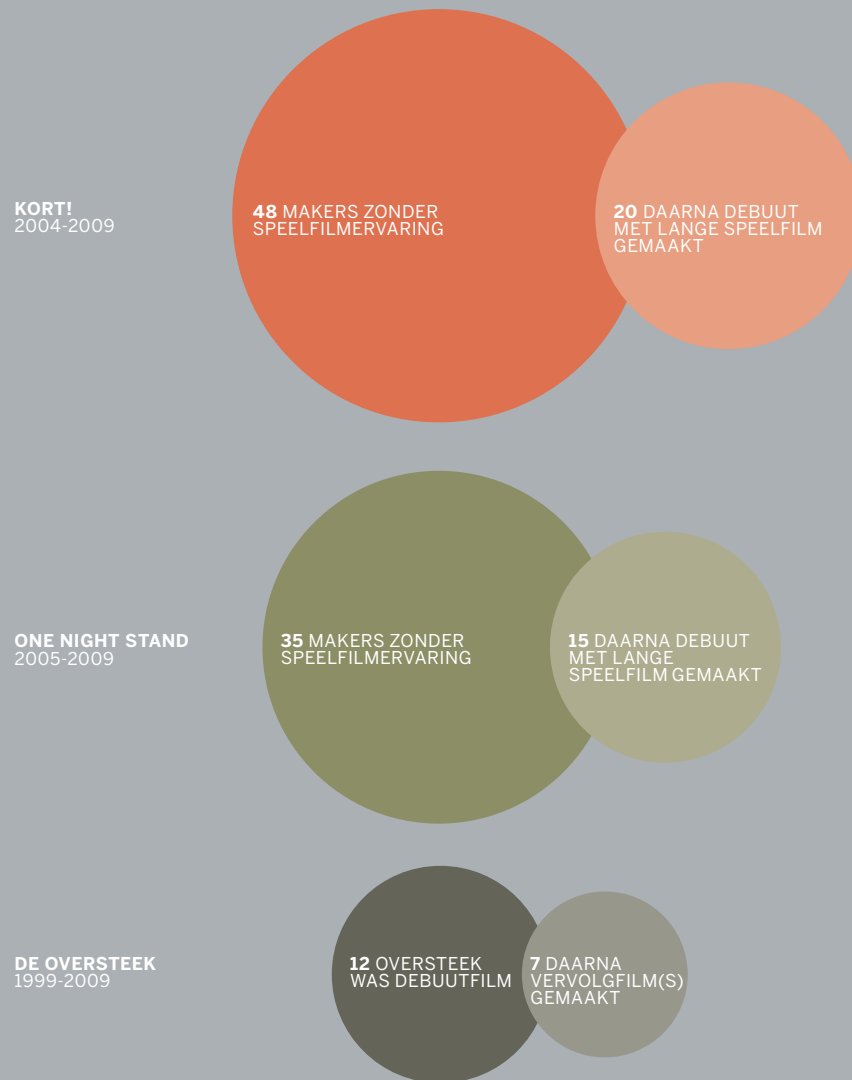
KORT!
2004-2009

48 MAKERS ZONDER SPEELFILMERVARING

20 DAARNA DEBUUT MET LANGE SPEELFILM GEMAAKT

ONE NIGHT STAND
2005-2009

35 MAKERS ZONDER SPEELFILMERVARING

15 DAARNA DEBUUT MET LANGE SPEELFILM GEMAAKT

DE OVERSTEEK
1999-2009

12 OVERSTEEK WAS DEBUUTFILM

7 DAARNA VERVOLGFILM(S) GEMAAKT